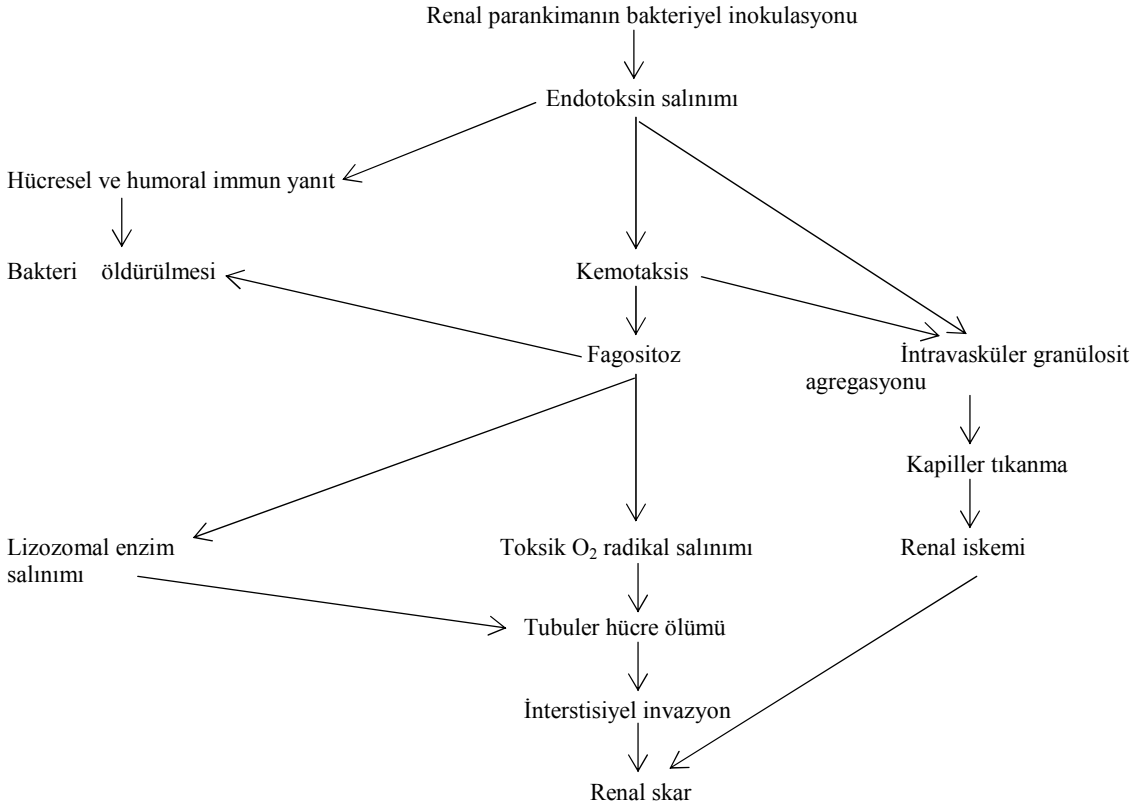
Renal parankimanın bakteriyel inokulasyonu

Endotoksin salınımı

Hücresel ve humoral immun yanıt

Bakteri öldürülmesi

Kemotaksis

Fagositoz

İntravasküler granülosit agregasyonu

Kapiller tıkanma

Lizozomal enzim salınımı

Toksik $O_2$ radikal salınımı

Renal iskemi

Tubuler hücre ölümü

İnterstisiyel invazyon

Renal skar